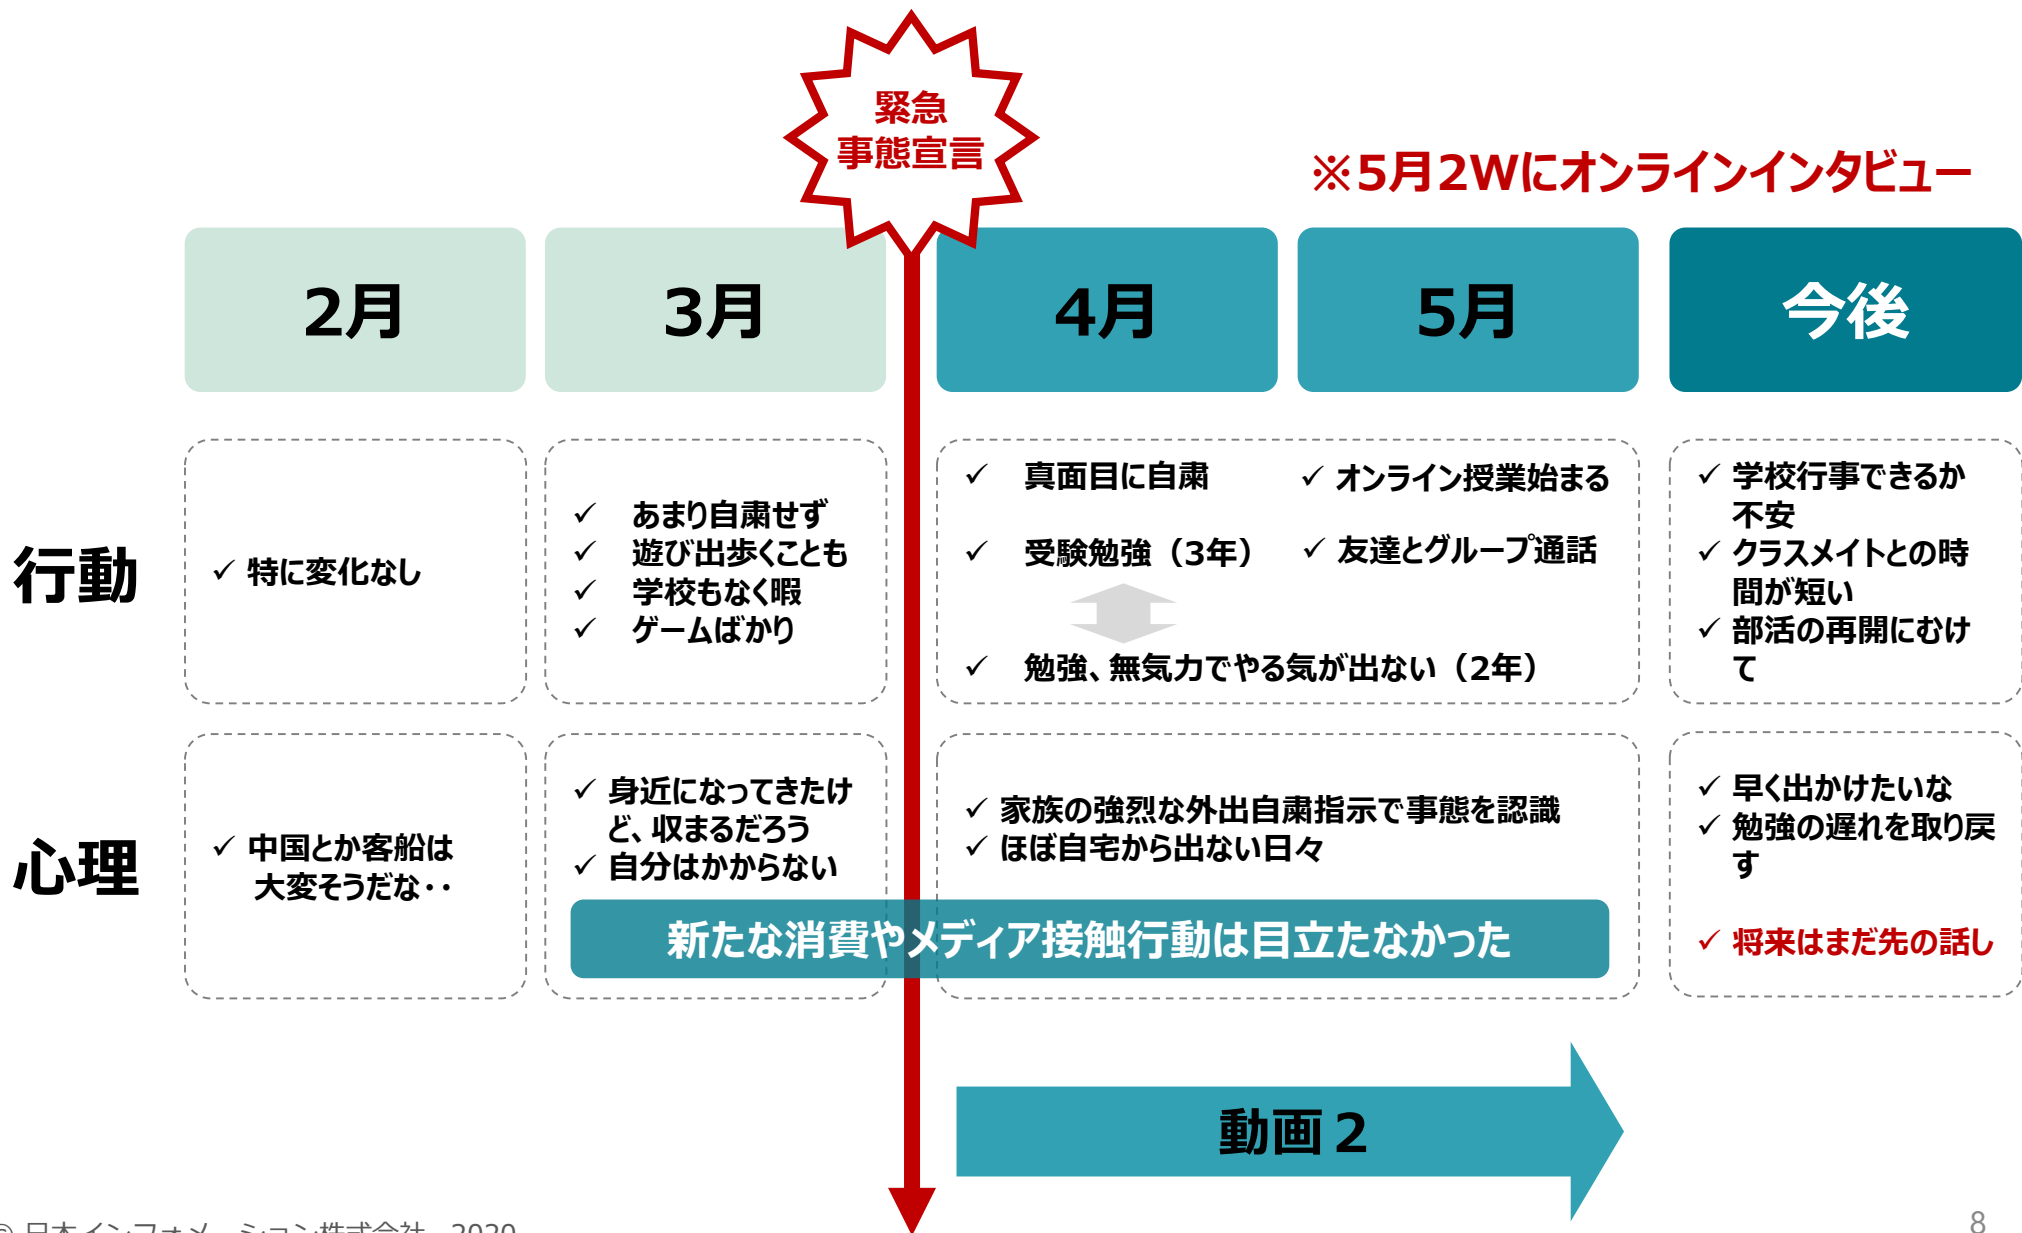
緊急
事態宣言

※5月2Wにオンラインインタビュー

| | 2月 | 3月 | 4月 | 5月 | 今後 |
|---|---|---|---|---|---|
| 行動 | ✓ 特に変化なし | ✓ あまり自粛せず ✓ 遊び出歩くことも ✓ 学校もなく暇 ✓ ゲームばかり | ✓ 真面目に自粛 ✓ 受験勉強（3年） ✓ 勉強、無気力でやる気が出ない（2年） | ✓ オンライン授業始まる ✓ 友達とグループ通話 | ✓ 学校行事できるか不安 ✓ クラスメイトとの時間が短い ✓ 部活の再開にむけて |
| 心理 | ✓ 中国とか客船は大変そうだな・・ | ✓ 身近になってきたけど、収まるだろう ✓ 自分はかからない | ✓ 家族の強烈な外出自粛指示で事態を認識 ✓ ほぼ自宅から出ない日々 | | ✓ 早く出かけたいな ✓ 勉強の遅れを取り戻す ✓ 将来はまだ先の話し |

新たな消費やメディア接触行動は目立たなかった

動画 2

© 日本インフォメーション株式会社　2020

8